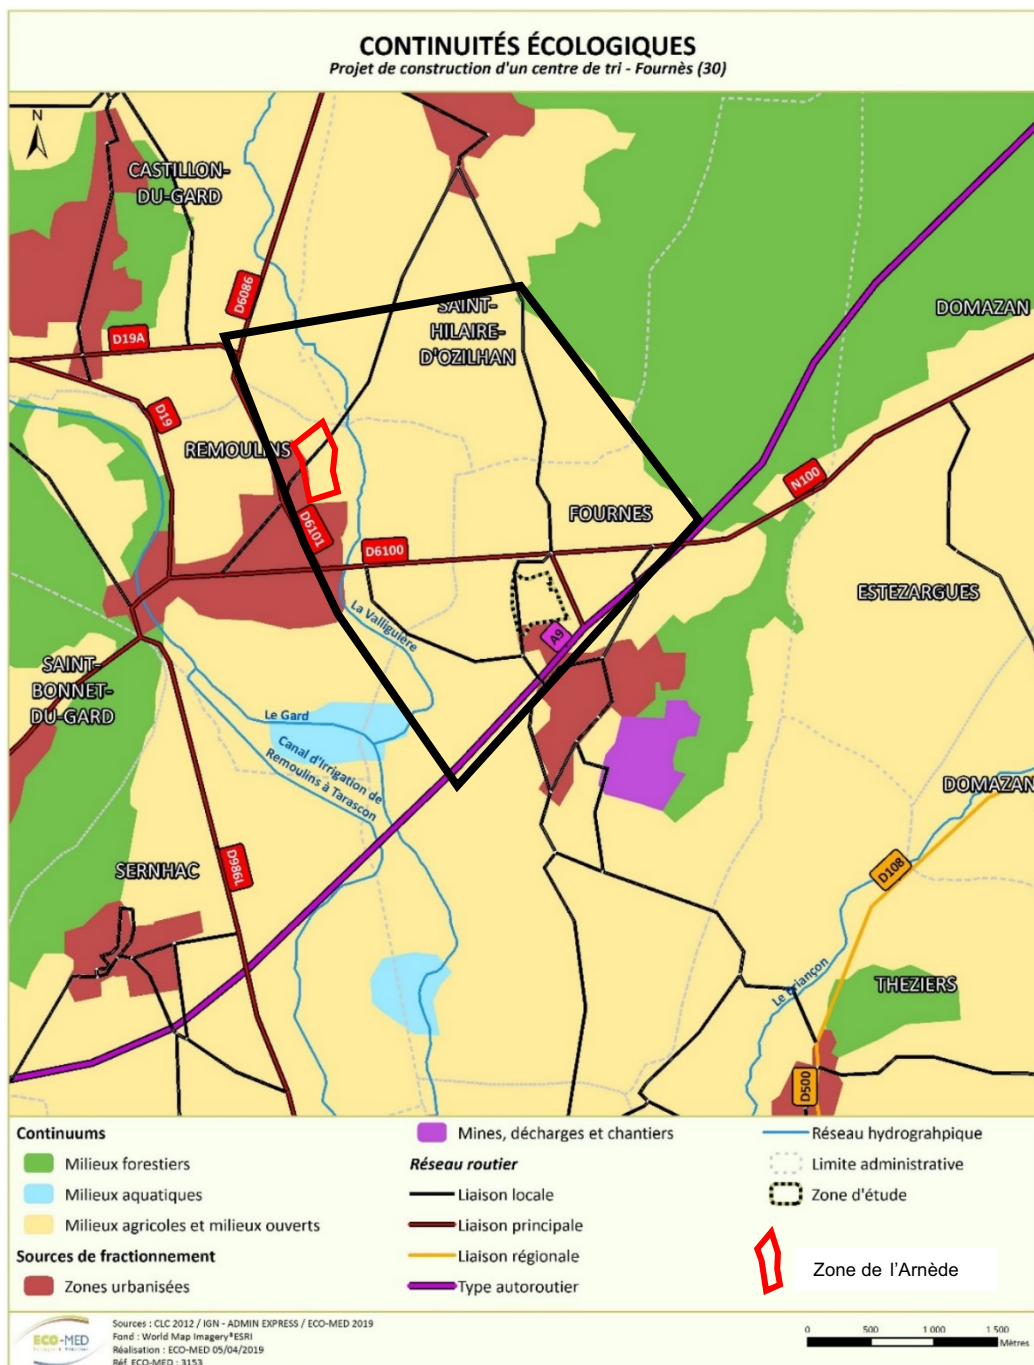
CONTINUITÉS ÉCOLOGIQUES
Projet de construction d'un centre de tri - Fournès (30)

N

CASTILLON-DU-GARD

D6086

D19A

SAINT-HILAIRE-D'OZILHAN

DOMAZAN

D19

REMOULINS

FOURNES

N100

D6101

D6100

ESTEZARGUES

La Valliguière

A9

SAINT-BONNET-DU-GARD

Le Gard

Canal d'irrigation de Remoulins à Tarascon

DOMAZAN

SERNHAC

D986L

D108

Le Briançon

THEZIERS

D500

Continuums
Milieux forestiers
Milieux aquatiques
Milieux agricoles et milieux ouverts
Sources de fractionnement
Zones urbanisées

Mines, décharges et chantiers
Réseau routier
Liaison locale
Liaison principale
Liaison régionale
Type autoroutier

Réseau hydrograhpique
Limite administrative
Zone d'étude

Zone de l'Arnède

ECO-MED
Sources : CLC 2012 / IGN - ADMIN EXPRESS / ECO-MED 2019
Fond : World Map Imagery®ESRI
Réalisation : ECO-MED 05/04/2019
Réf. ECO-MED : 3153

0 500 1 000 1 500
Mètres